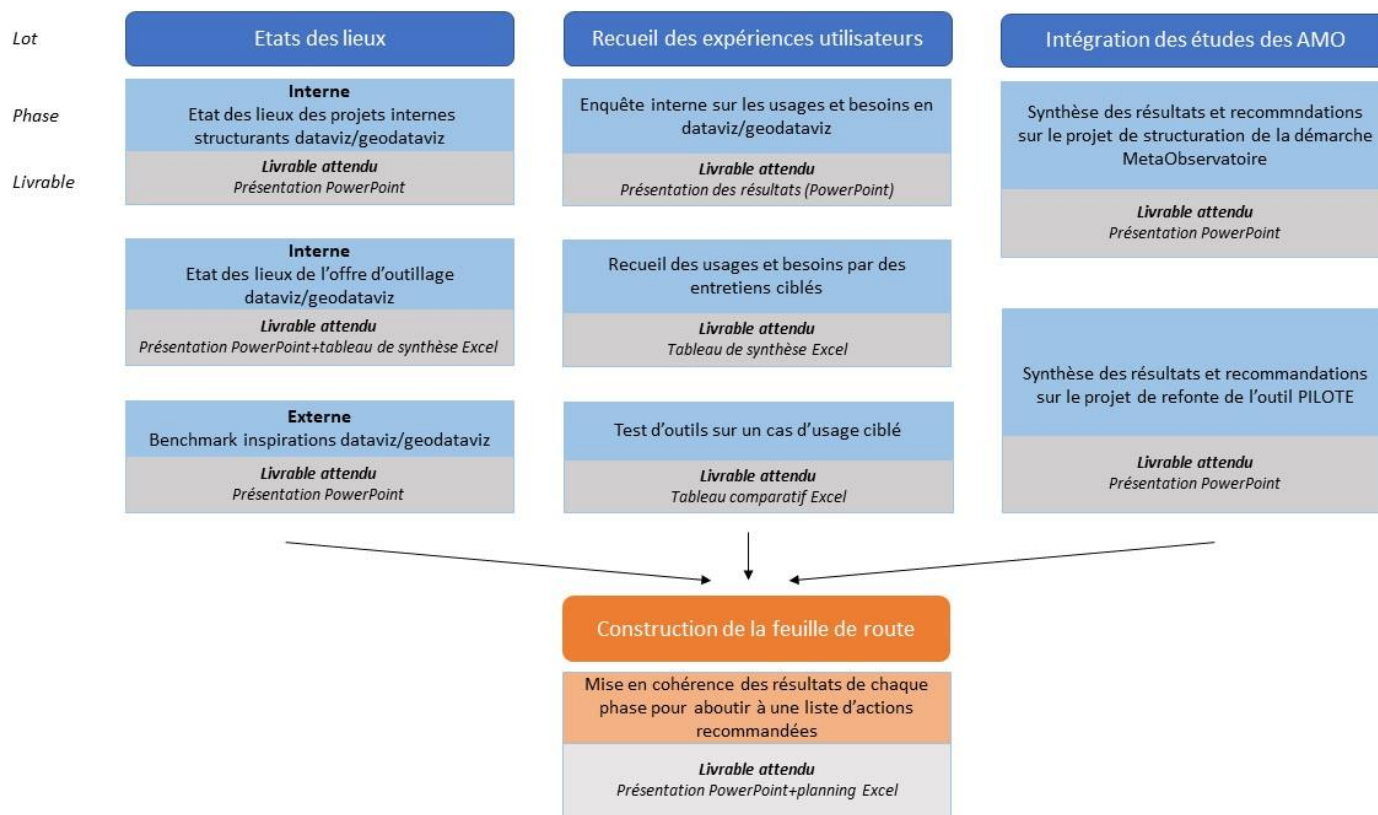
Lot

Phase

Livrable

Etats des lieux

Interne
Etat des lieux des projets internes structurants dataviz/geodataviz

Livrable attendu
Présentation PowerPoint

Interne
Etat des lieux de l'offre d'outillage dataviz/geodataviz

Livrable attendu
Présentation PowerPoint+tableau de synthèse Excel

Externe
Benchmark inspirations dataviz/geodataviz

Livrable attendu
Présentation PowerPoint

Recueil des expériences utilisateurs

Enquête interne sur les usages et besoins en dataviz/geodataviz

Livrable attendu
Présentation des résultats (PowerPoint)

Recueil des usages et besoins par des entretiens ciblés

Livrable attendu
Tableau de synthèse Excel

Test d'outils sur un cas d'usage ciblé

Livrable attendu
Tableau comparatif Excel

Intégration des études des AMO

Synthèse des résultats et recommndations sur le projet de structuration de la démarche MetaObservatoire

Livrable attendu
Présentation PowerPoint

Synthèse des résultats et recommandations sur le projet de refonte de l'outil PILOTE

Livrable attendu
Présentation PowerPoint

Construction de la feuille de route

Mise en cohérence des résultats de chaque phase pour aboutir à une liste d'actions recommandées

Livrable attendu
Présentation PowerPoint+planning Excel